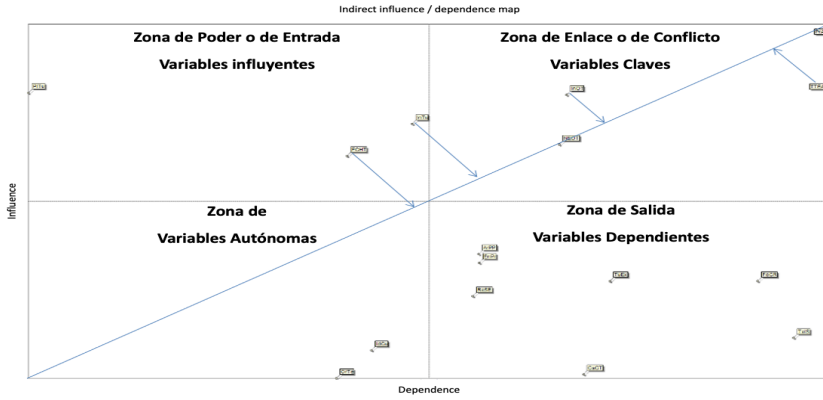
Indirect influence / dependence map

Zona de Poder o de Entrada

Variables influyentes

Zona de Enlace o de Conflicto

Variables Claves

Zona de

Variables Autónomas

Zona de Salida

Variables Dependientes

Influence

Dependence

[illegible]